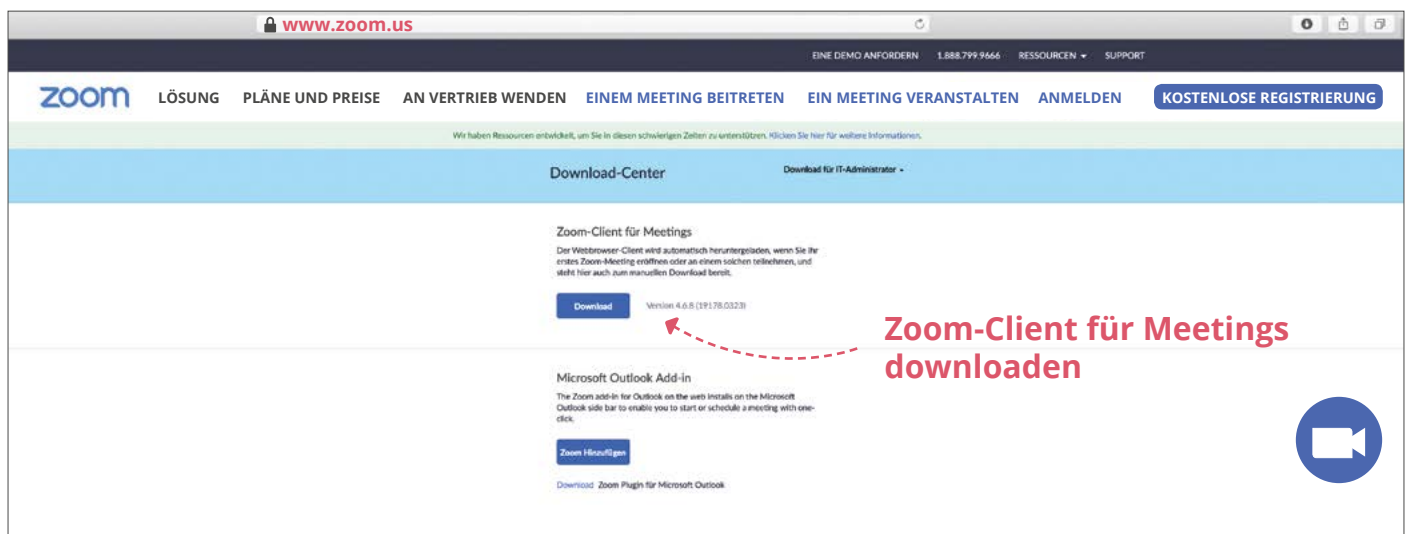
www.zoom.us

EINE DEMO ANFORDERN 1.888.799.9666 RESSOURCEN SUPPORT

zoom LÖSUNG PLÄNE UND PREISE AN VERTRIEB WENDEN EINEM MEETING BEITRETEN EIN MEETING VERANSTALTEN ANMELDEN KOSTENLOSE REGISTRIERUNG

Wir haben Ressourcen entwickelt, um Sie in diesen schwierigen Zeiten zu unterstützen. Klicken Sie hier für weitere Informationen.

Download-Center

Download für IT-Administrator

Zoom-Client für Meetings

Der Webbrowser-Client wird automatisch heruntergeladen, wenn Sie Ihr erstes Zoom-Meeting eröffnen oder an einem solchen teilnehmen, und steht hier auch zum manuellen Download bereit.

Download Version 4.6.8 (19178.0323)

Zoom-Client für Meetings downloaden

Microsoft Outlook Add-in

The Zoom add-in for Outlook on the web installs on the Microsoft Outlook side bar to enable you to start or schedule a meeting with one-click.

Zoom Hinzufügen

Download Zoom Plugin für Microsoft Outlook